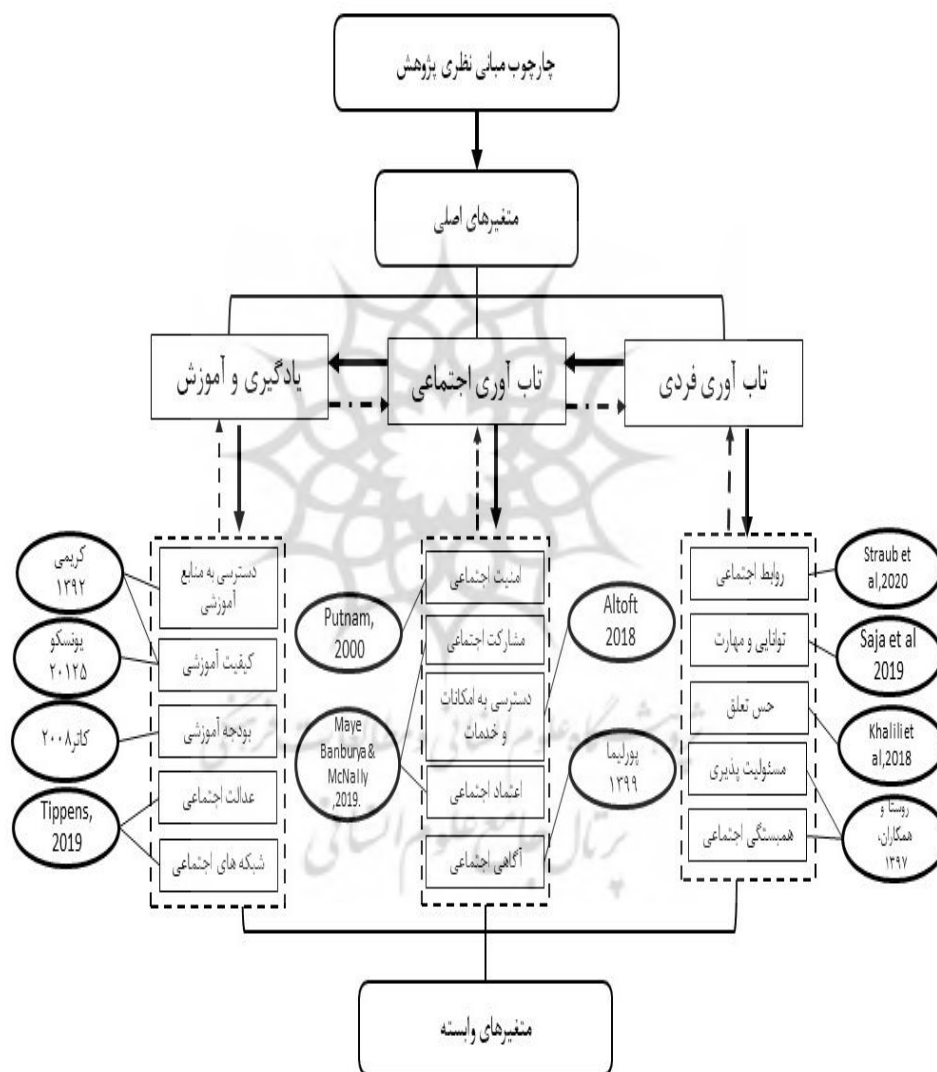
چارچوب مبانی نظری پژوهش

متغیرهای اصلی

تاب آوری فردی

تاب آوری اجتماعی

یادگیری و آموزش

روابط اجتماعی

توانایی و مهارت

حس تعلق

مسئولیت پذیری

همبستگی اجتماعی

Straub et al,2020

Saja et al 2019

Khalili et al,2018

روستا و همکاران، ۱۳۹۷

امنیت اجتماعی

مشارکت اجتماعی

دسترسی به امکانات و خدمات

اعتماد اجتماعی

آگاهی اجتماعی

Altoft 2018

پورلیما ۱۳۹۹

Putnam, 2000

Maye Banburya& McNally ,2019.

دسترسی به منابع آموزشی

کیفیت آموزشی

بودجه آموزشی

عدالت اجتماعی

شبکه های اجتماعی

کریمی ۱۳۹۲

یونسکو ۲۰۱۲۵

کاتز ۲۰۰۸

Tippens, 2019

متغیرهای وابسته